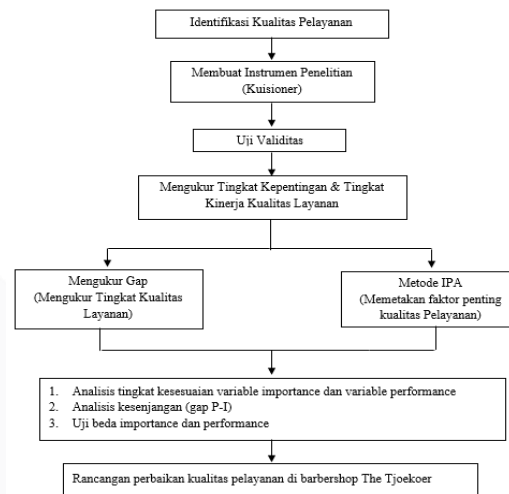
Identifikasi Kualitas Pelayanan

Membuat Instrumen Penelitian (Kuisioner)

Uji Validitas

Mengukur Tingkat Kepentingan & Tingkat Kinerja Kualitas Layanan

Mengukur Gap (Mengukur Tingkat Kualitas Layanan)

Metode IPA (Memetakan faktor penting kualitas Pelayanan)

1. Analisis tingkat kesesuaian variable importance dan variable performance
2. Analisis kesenjangan (gap P-I)
3. Uji beda importance dan performance

Rancangan perbaikan kualitas pelayanan di barbershop The Tjoekoer